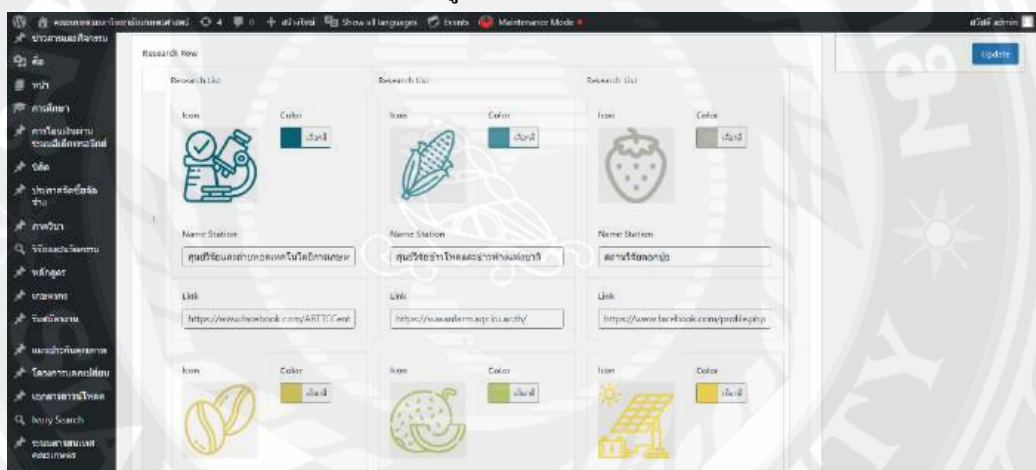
คณะเกษตรศาสตร์ 4 0 + สร้างใหม่ Show all languages Events Maintenance Mode สวัสดี admin

ข่าวสารและกิจกรรม
สื่อ
หน้า
การศึกษา
การโฆษณาข่าวสาร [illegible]
วิจัย
ประกาศจัดซื้อจัดจ้าง
ภาควิชา
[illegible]
หลักสูตร
บุคลากร
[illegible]
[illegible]
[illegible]
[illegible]
Ivory Search
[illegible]

Update

Research Row

Research List
Icon
Color
เลือกสี
Name Station
ศูนย์วิจัยและถ่ายทอดเทคโนโลยีการเกษตร
Link
https://www.facebook.com/ARTTCent

Research List
Icon
Color
เลือกสี
Name Station
ศูนย์วิจัยข้าวโพดและข้าวฟ่างแห่งชาติ
Link
https://suwanfarm.agri.ku.ac.th/

Research List
Icon
Color
เลือกสี
Name Station
สถานีวิจัยดอยปุย
Link
https://www.facebook.com/profile.php

Icon
Color
เลือกสี

Icon
Color
เลือกสี

Icon
Color
เลือกสี